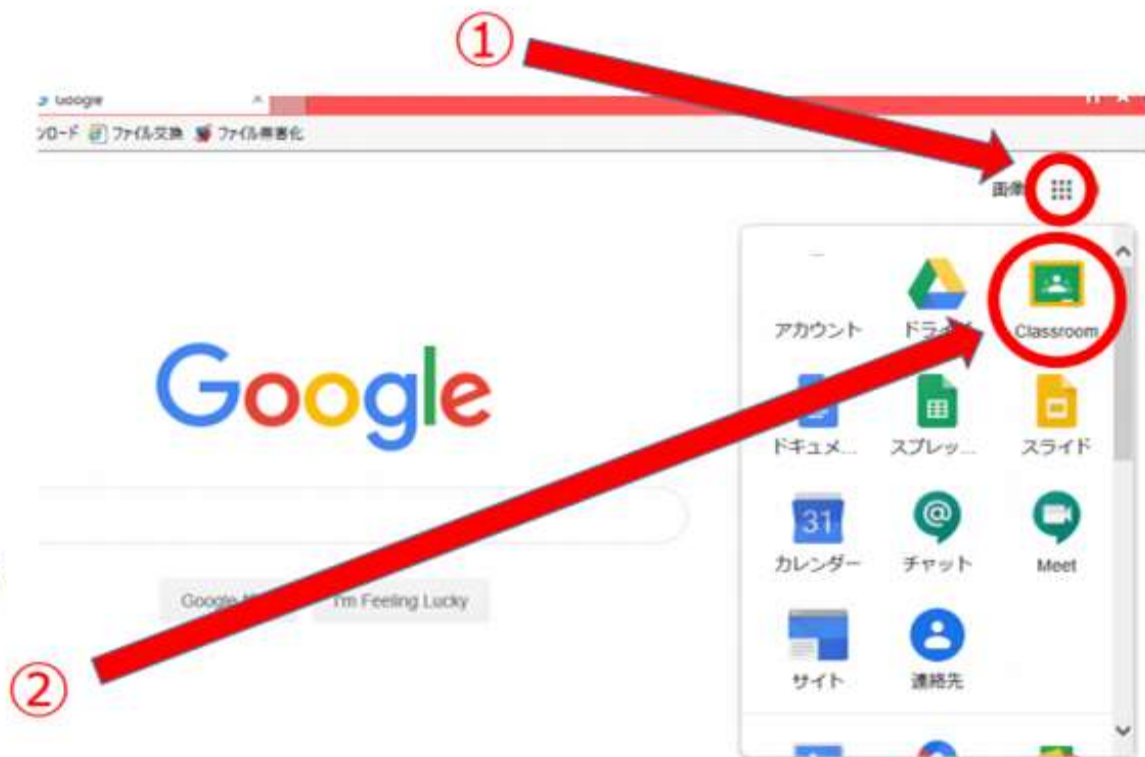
①

Google

ンロード ファイル交換 ファイル無害化

画像

アカウント

ドライブ

Classroom

Google

ドキュメ...

スプレッ...

スライド

31

カレンダー

チャット

Meet

Google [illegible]

I'm Feeling Lucky

サイト

連絡先

②